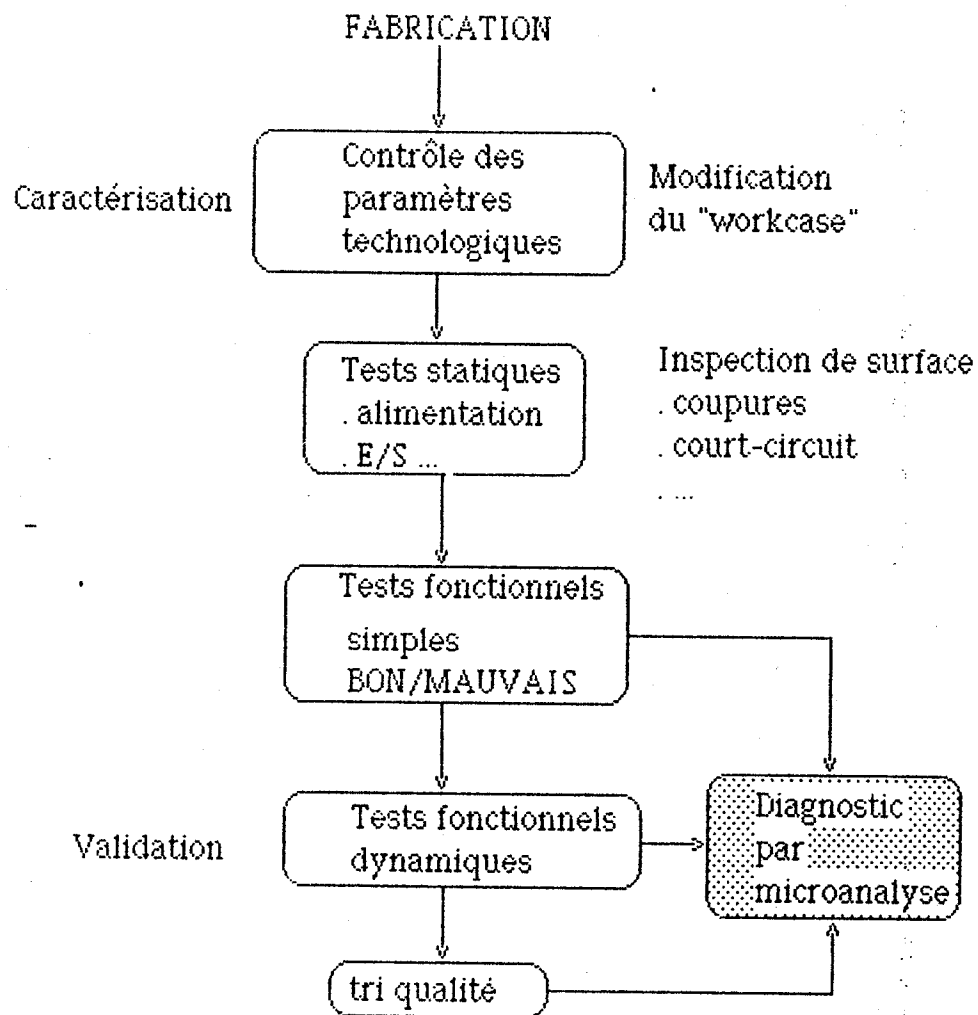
FABRICATION

Caractérisation

Contrôle des paramètres technologiques

Modification du "workcase"

Tests statiques
. alimentation
. E/S ...

Inspection de surface
. coupures
. court-circuit
. ...

Tests fonctionnels
simples
BON/MAUVAIS

Validation

Tests fonctionnels dynamiques

Diagnostic par microanalyse

tri qualité